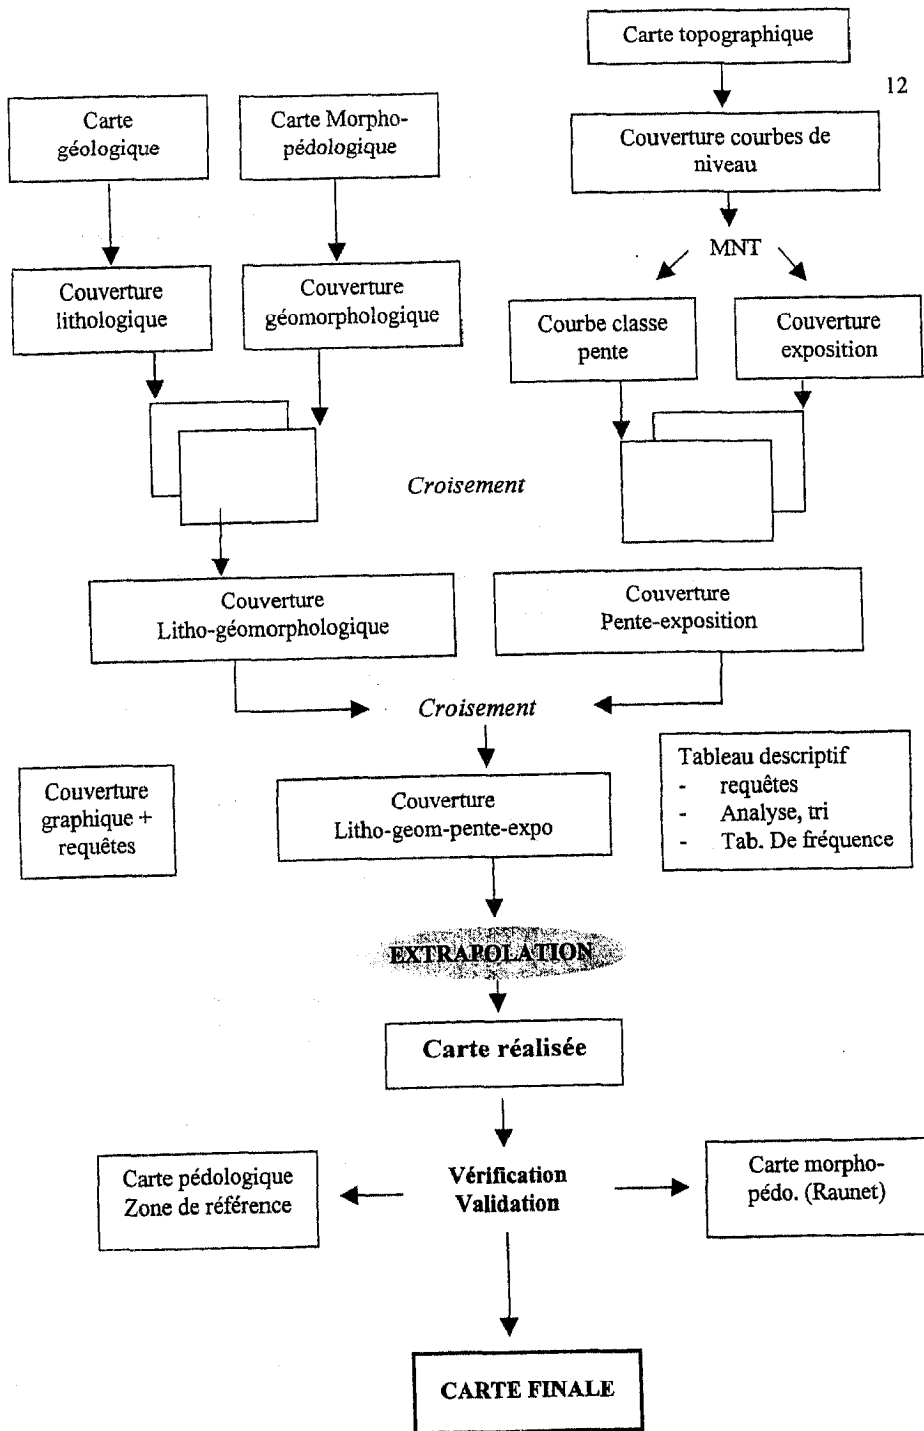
12

Carte topographique

Carte géologique

Carte Morpho-pédologique

Couverture courbes de niveau

MNT

Couverture lithologique

Couverture géomorphologique

Courbe classe pente

Couverture exposition

Croisement

Couverture Litho-géomorphologique

Couverture Pente-exposition

Croisement

Tableau descriptif
- requêtes
- Analyse, tri
- Tab. De fréquence

Couverture graphique + requêtes

Couverture Litho-geom-pente-expo

EXTRAPOLATION

Carte réalisée

Carte pédologique Zone de référence

Vérification Validation

Carte morpho-pédo. (Raunet)

CARTE FINALE